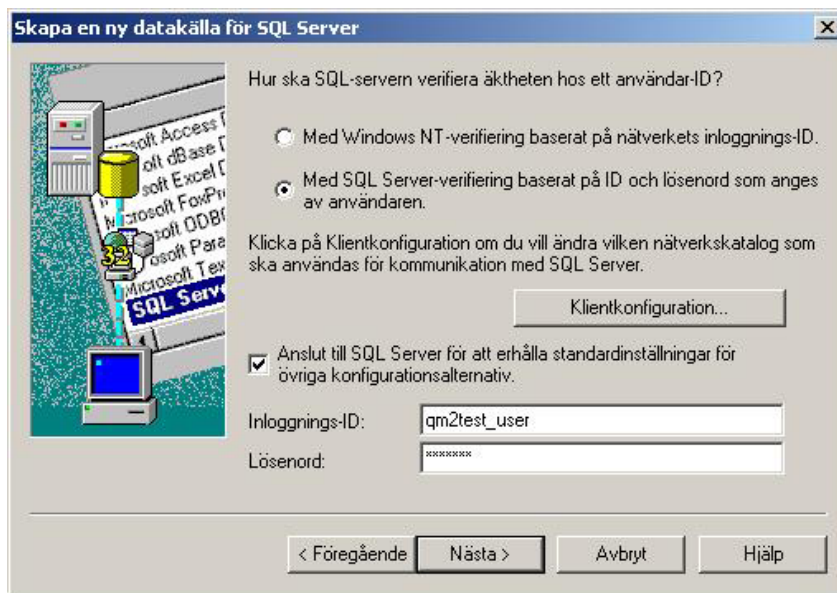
Skapa en ny datakälla för SQL Server

Microsoft Access
Microsoft dBase
Microsoft Excel
Microsoft FoxPro
Microsoft ODBC
Microsoft Para
Microsoft Tex
SQL Server
32

Hur ska SQL-servern verifiera äktheten hos ett användar-ID?

Med Windows NT-verifiering baserat på nätverkets inloggnings-ID.

Med SQL Server-verifiering baserat på ID och lösenord som anges av användaren.

Klicka på Klientkonfiguration om du vill ändra vilken nätverkskatalog som ska användas för kommunikation med SQL Server.

Klientkonfiguration...

Anslut till SQL Server för att erhålla standardinställningar för övriga konfigurationsalternativ.

Inloggnings-ID: qm2test_user

Lösenord: *******

< Föregående
Nästa >
Avbryt
Hjälp